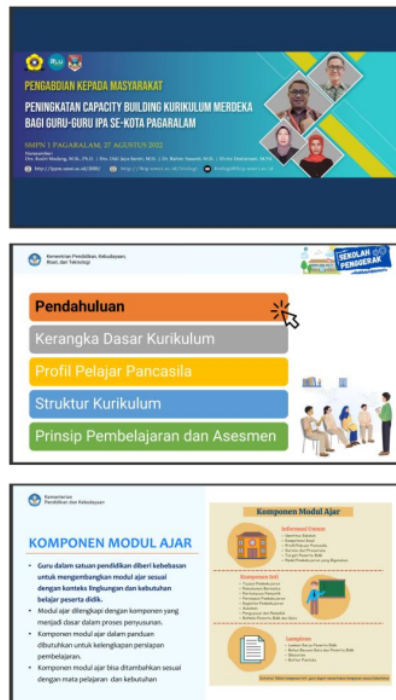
PENGABDIAN KEPADA MASYARAKAT

PENINGKATAN CAPACITY BUILDING KURIKULUM MERDEKA BAGI GURU-GURU IPA SE-KOTA PAGARALAM

SMPN 1 PAGARALAM, 27 AGUSTUS 2022

Narasumber:
Drs. Kodri Madang, M.Si., Ph.D. | Drs. Didi Jaya Santri, M.Si. | Dr. Rahmi Susanti, M.Si. | Elvira Destiansari, M.Pd.

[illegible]

Kementerian Pendidikan, Kebudayaan, Riset, dan Teknologi

SEKOLAH PENGGERAK

Pendahuluan

Kerangka Dasar Kurikulum

Profil Pelajar Pancasila

Struktur Kurikulum

Prinsip Pembelajaran dan Asesmen

Kementerian Pendidikan dan Kebudayaan

KOMPONEN MODUL AJAR

• Guru dalam satuan pendidikan diberi kebebasan untuk mengembangkan modul ajar sesuai dengan konteks lingkungan dan kebutuhan belajar peserta didik.
• Modul ajar dilengkapi dengan komponen yang menjadi dasar dalam proses penyusunan.
• Komponen modul ajar dalam panduan dibutuhkan untuk kelengkapan persiapan pembelajaran.
• Komponen modul ajar bisa ditambahkan sesuai dengan mata pelajaran dan kebutuhan

Komponen Modul Ajar

Informasi Umum
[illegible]

Komponen Inti
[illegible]

Lampiran
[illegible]

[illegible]